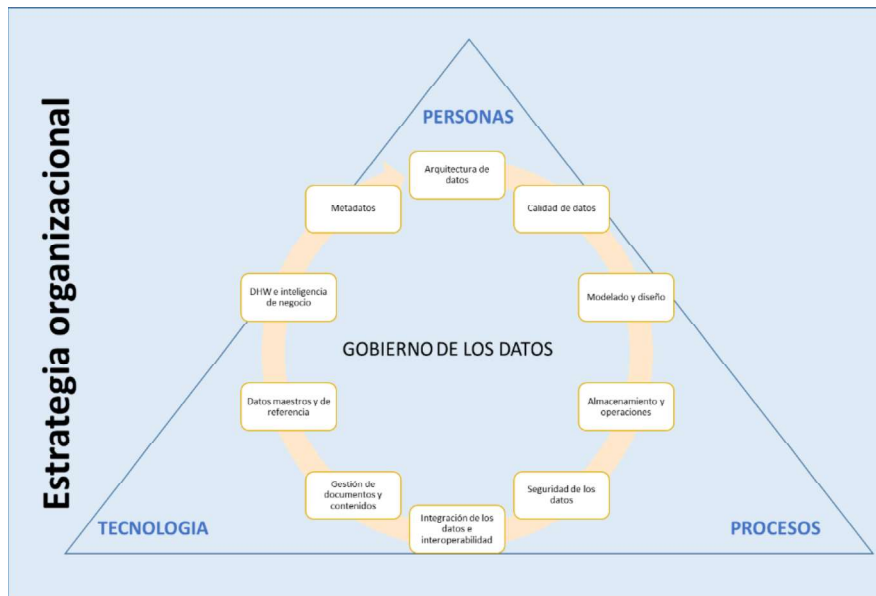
Estrategia organizacional

PERSONAS

Arquitectura de datos

Calidad de datos

Metadatos

DHW e inteligencia de negocio

Modelado y diseño

GOBIERNO DE LOS DATOS

Datos maestros y de referencia

Almacenamiento y operaciones

Gestión de documentos y contenidos

Seguridad de los datos

Integración de los datos e interoperabilidad

TECNOLOGIA

PROCESOS